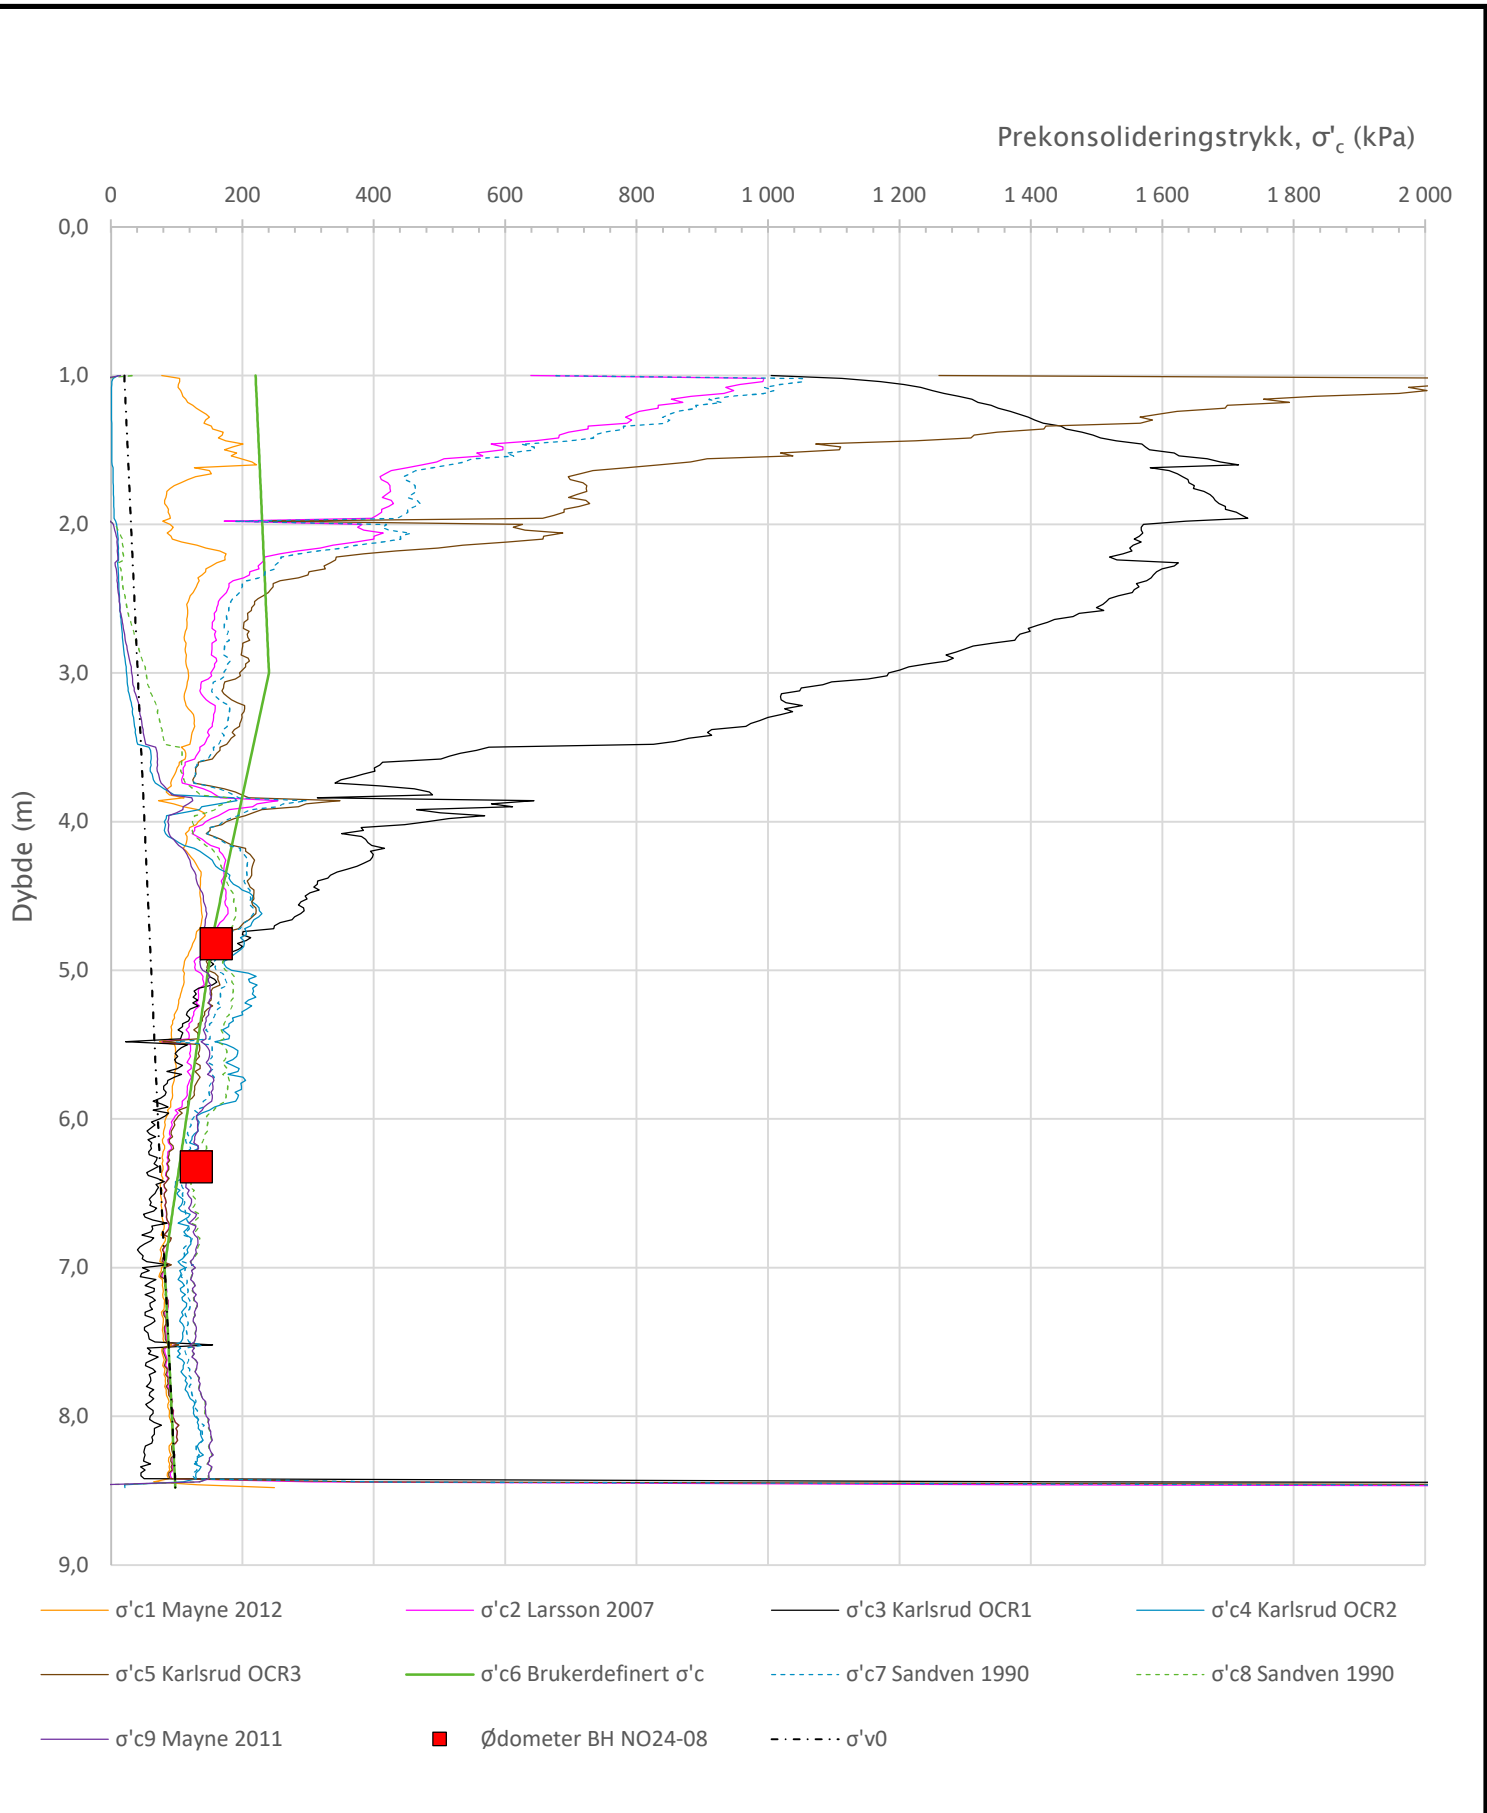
Prekonsolideringstrykk, $\sigma'_c$ (kPa)

0
200
400
600
800
1 000
1 200
1 400
1 600
1 800
2 000

0,0
1,0
2,0
3,0
4,0
5,0
6,0
7,0
8,0
9,0

Dybde (m)

σ'c1 Mayne 2012
σ'c2 Larsson 2007
σ'c3 Karlsrud OCR1
σ'c4 Karlsrud OCR2
σ'c5 Karlsrud OCR3
σ'c6 Brukerdefinert σ'c
σ'c7 Sandven 1990
σ'c8 Sandven 1990
σ'c9 Mayne 2011
Ødometer BH NO24-08
σ'v0